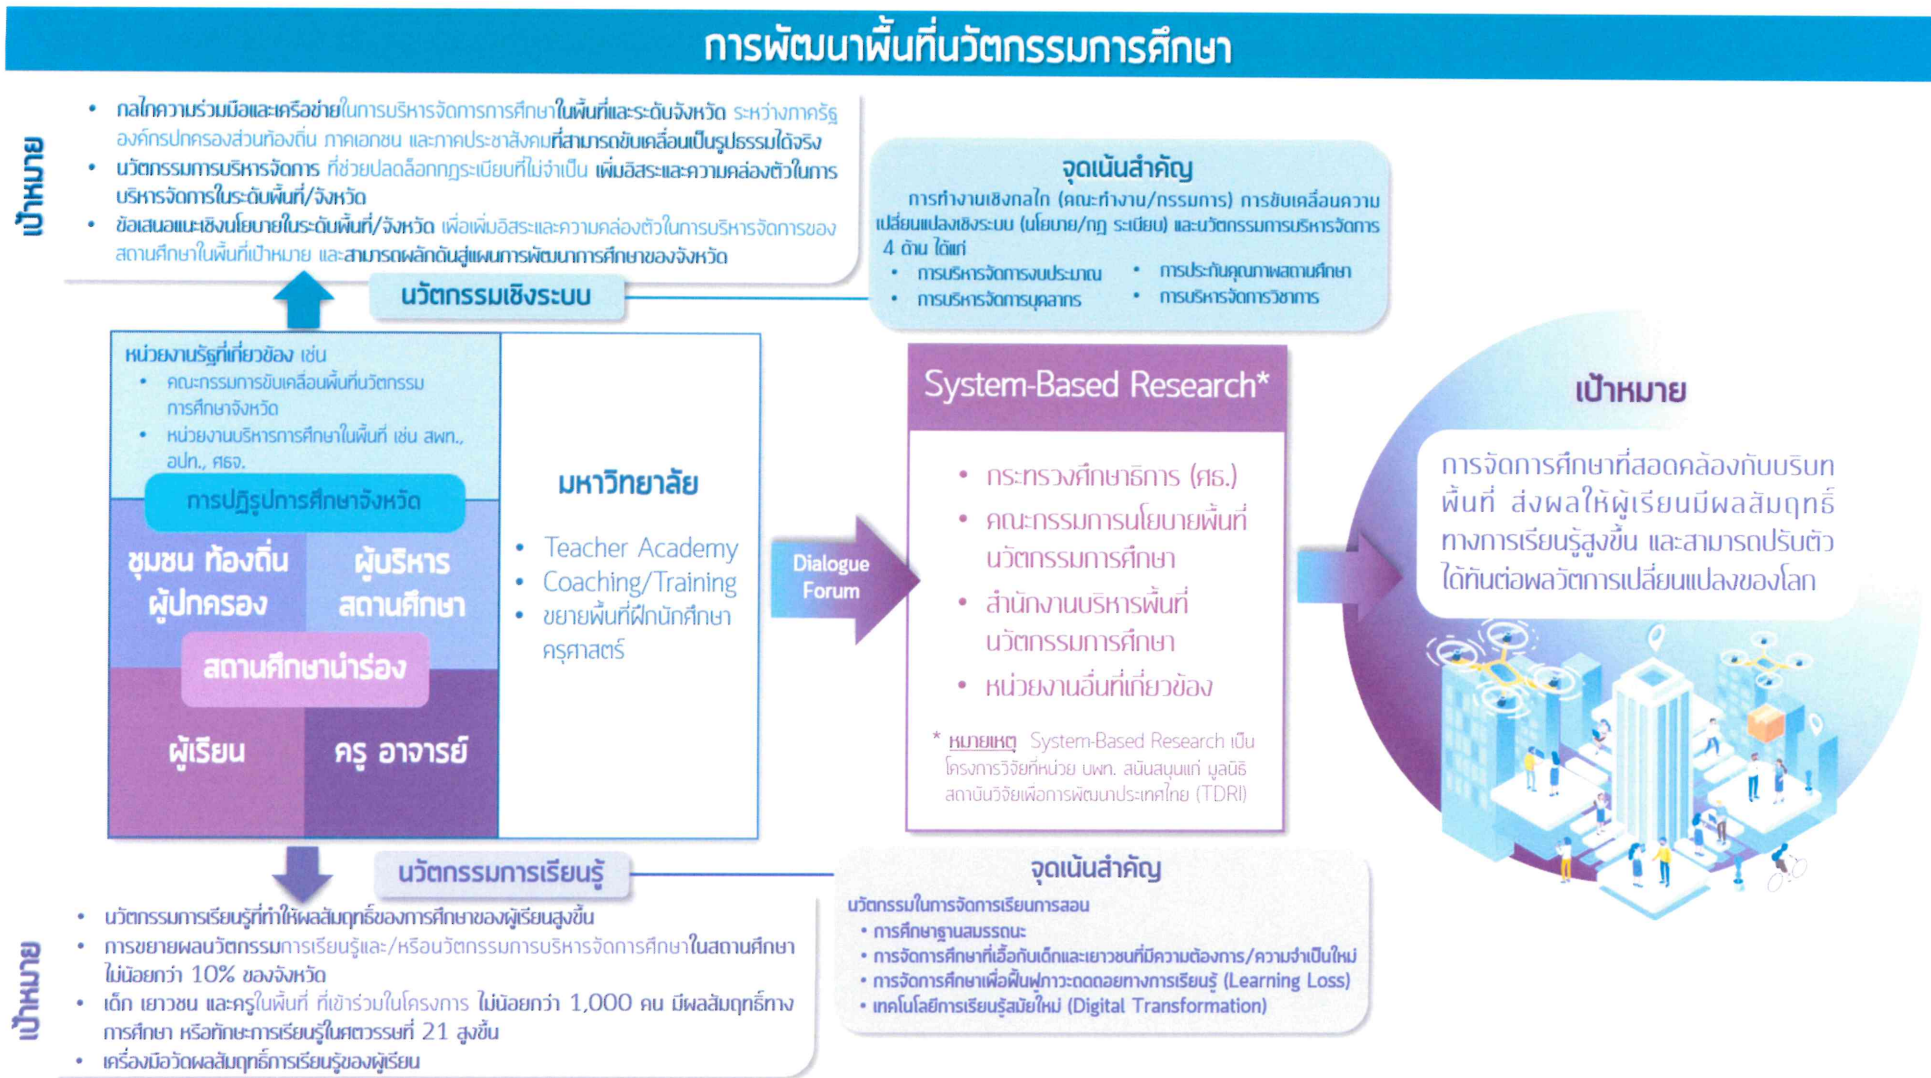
การพัฒนาพื้นที่นวัตกรรมการศึกษา

เป้าหมาย

• กลไกความร่วมมือและเครือข่ายในการบริหารจัดการการศึกษาในพื้นที่และระดับจังหวัด ระหว่างภาครัฐ องค์กรปกครองส่วนท้องถิ่น ภาคเอกชน และภาคประชาสังคมที่สามารถขับเคลื่อนเป็นรูปธรรมได้จริง
• นวัตกรรมการบริหารจัดการ ที่ช่วยปลดล็อกกฎระเบียบที่ไม่จำเป็น เพิ่มอิสระและความคล่องตัวในการบริหารจัดการในระดับพื้นที่/จังหวัด
• ข้อเสนอแนะเชิงนโยบายในระดับพื้นที่/จังหวัด เพื่อเพิ่มอิสระและความคล่องตัวในการบริหารจัดการของสถานศึกษาในพื้นที่เป้าหมาย และสามารถผลักดันสู่แผนการพัฒนาการศึกษาของจังหวัด

นวัตกรรมเชิงระบบ

จุดเน้นสำคัญ
การทำงานเชิงกลไก (คณะทำงาน/กรรมการ) การขับเคลื่อนความเปลี่ยนแปลงเชิงระบบ (นโยบาย/กฎ ระเบียบ) และนวัตกรรมการบริหารจัดการ 4 ด้าน ได้แก่
• การบริหารจัดการงบประมาณ
• การประกันคุณภาพสถานศึกษา
• การบริหารจัดการบุคลากร
• การบริหารจัดการวิชาการ

หน่วยงานรัฐที่เกี่ยวข้อง เช่น
• คณะกรรมการขับเคลื่อนพื้นที่นวัตกรรมการศึกษาจังหวัด
• หน่วยงานบริหารการศึกษาในพื้นที่ เช่น สพท., อปท., ศธจ.

การปฏิรูปการศึกษาจังหวัด

ชุมชน ท้องถิ่น ผู้ปกครอง

ผู้บริหาร สถานศึกษา

สถานศึกษานำร่อง

ผู้เรียน

ครู อาจารย์

มหาวิทยาลัย
• Teacher Academy
• Coaching/Training
• ขยายพื้นที่ฝึกนักศึกษาครุศาสตร์

Dialogue Forum

System-Based Research*
• กระทรวงศึกษาธิการ (ศธ.)
• คณะกรรมการนโยบายพื้นที่นวัตกรรมการศึกษา
• สำนักงานบริหารพื้นที่นวัตกรรมการศึกษา
• หน่วยงานอื่นที่เกี่ยวข้อง

* หมายเหตุ System-Based Research เป็นโครงการวิจัยที่หน่วย บพท. สนับสนุนแก่ มูลนิธิสถาบันวิจัยเพื่อการพัฒนาประเทศไทย (TDRI)

เป้าหมาย
การจัดการศึกษาที่สอดคล้องกับบริบทพื้นที่ ส่งผลให้ผู้เรียนมีผลสัมฤทธิ์ทางการเรียนรู้สูงขึ้น และสามารถปรับตัวได้ทันต่อพลวัตการเปลี่ยนแปลงของโลก

นวัตกรรมการเรียนรู้

จุดเน้นสำคัญ
นวัตกรรมในการจัดการเรียนการสอน
• การศึกษาฐานสมรรถนะ
• การจัดการศึกษาที่เอื้อกับเด็กและเยาวชนที่มีความต้องการ/ความจำเป็นใหม่
• การจัดการศึกษาเพื่อฟื้นฟูภาวะถดถอยทางการเรียนรู้ (Learning Loss)
• เทคโนโลยีการเรียนรู้สมัยใหม่ (Digital Transformation)

เป้าหมาย

• นวัตกรรมการเรียนรู้ที่ทำให้ผลสัมฤทธิ์ของการศึกษาของผู้เรียนสูงขึ้น
• การขยายผลนวัตกรรมการเรียนรู้และ/หรือนวัตกรรมการบริหารจัดการศึกษาในสถานศึกษา ไม่น้อยกว่า 10% ของจังหวัด
• เด็ก เยาวชน และครูในพื้นที่ ที่เข้าร่วมในโครงการ ไม่น้อยกว่า 1,000 คน มีผลสัมฤทธิ์ทางการศึกษา หรือทักษะการเรียนรู้ในศตวรรษที่ 21 สูงขึ้น
• เครื่องมือวัดผลสัมฤทธิ์การเรียนรู้ของผู้เรียน